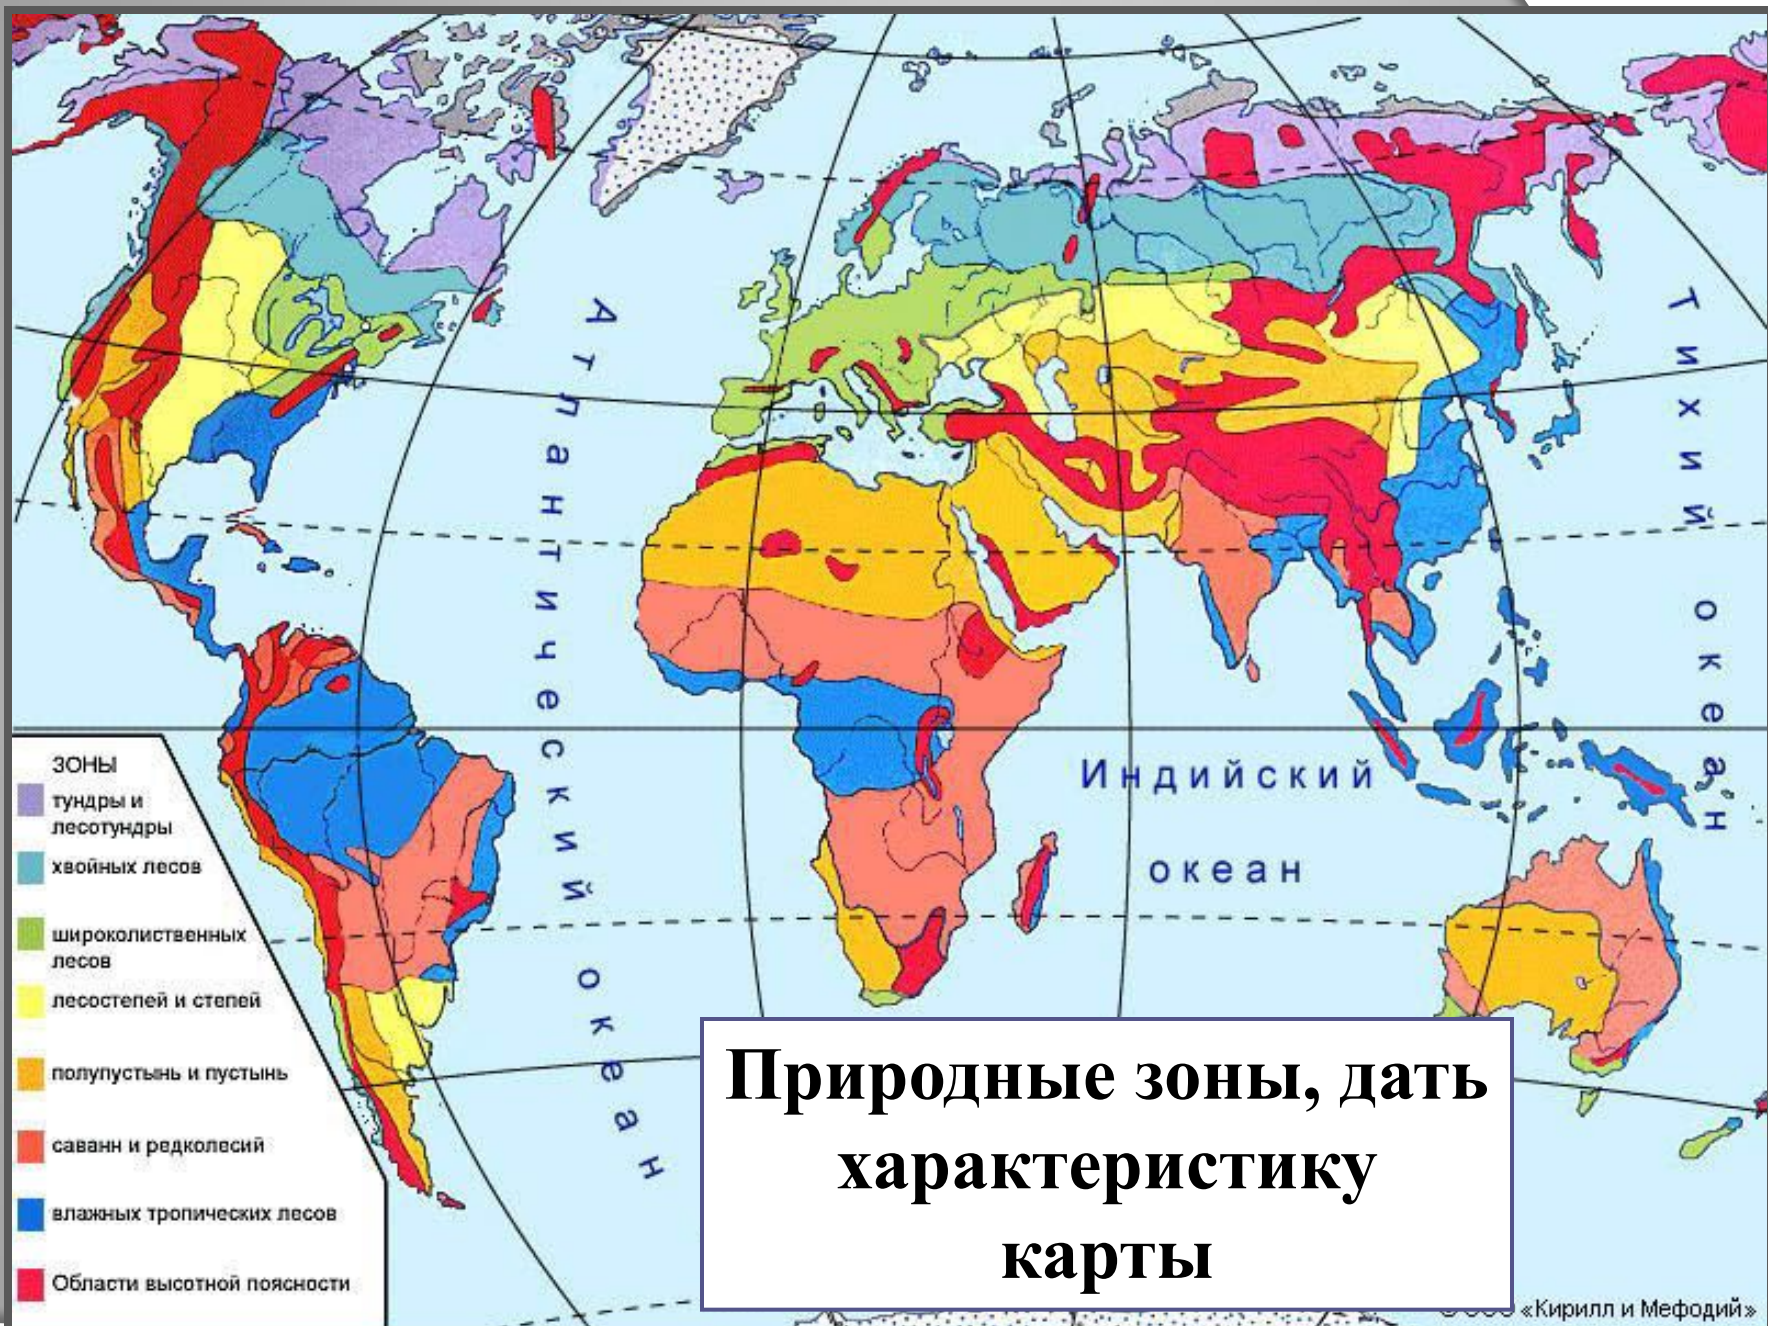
Атлантический океан

Тихий океан

Индийский океан

ЗОНЫ
тундры и лесотундры
хвойных лесов
широколиственных лесов
лесостепей и степей
полупустынь и пустынь
саванн и редколесий
влажных тропических лесов
Области высотной поясности

Природные зоны, дать характеристику карты

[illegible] «Кирилл и Мефодий»